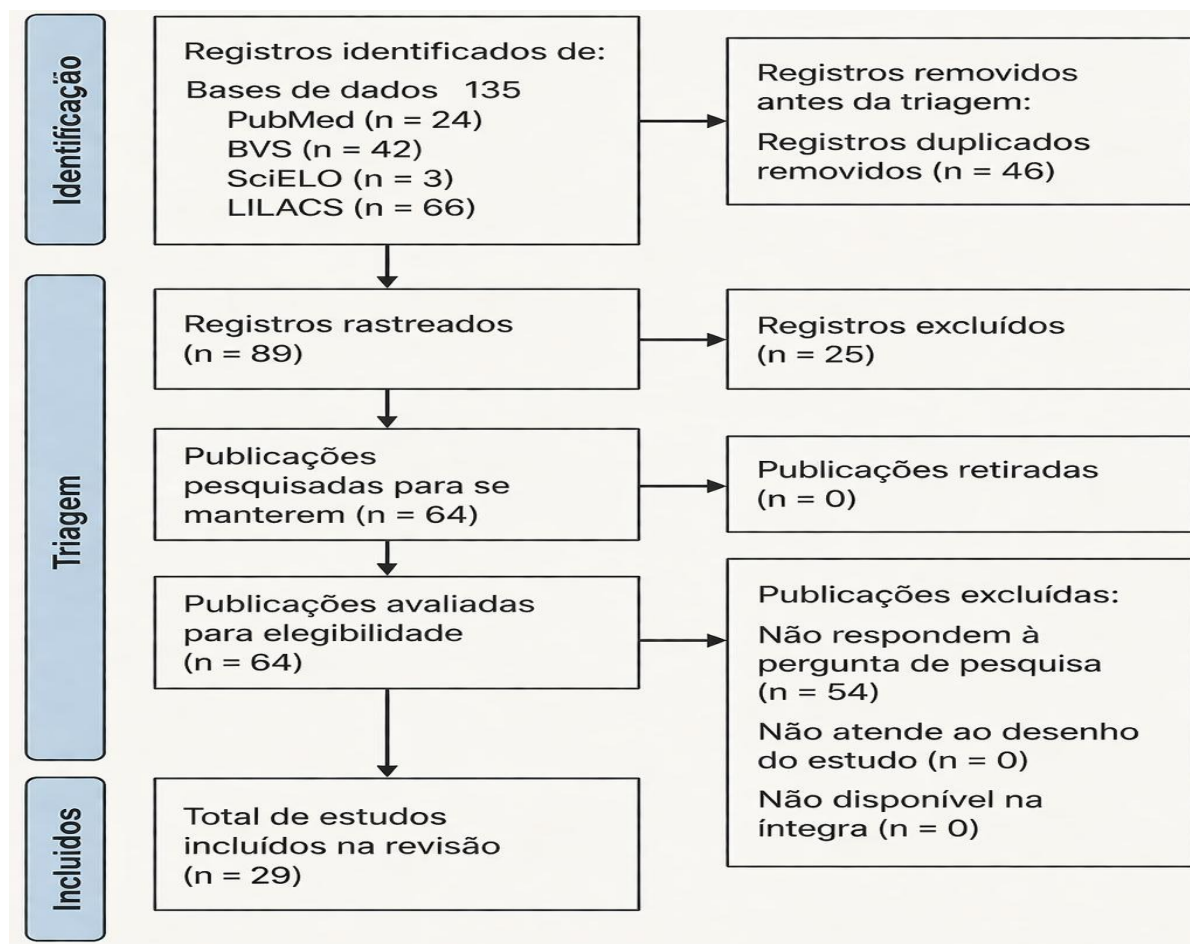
Identificação

Registros identificados de:
Bases de dados 135
PubMed (n = 24)
BVS (n = 42)
SciELO (n = 3)
LILACS (n = 66)

Registros removidos antes da triagem:
Registros duplicados removidos (n = 46)

Triagem

Registros rastreados (n = 89)

Registros excluídos (n = 25)

Publicações pesquisadas para se manterem (n = 64)

Publicações retiradas (n = 0)

Publicações avaliadas para elegibilidade (n = 64)

Publicações excluídas:
Não respondem à pergunta de pesquisa (n = 54)
Não atende ao desenho do estudo (n = 0)
Não disponível na íntegra (n = 0)

Incluídos

Total de estudos incluídos na revisão (n = 29)